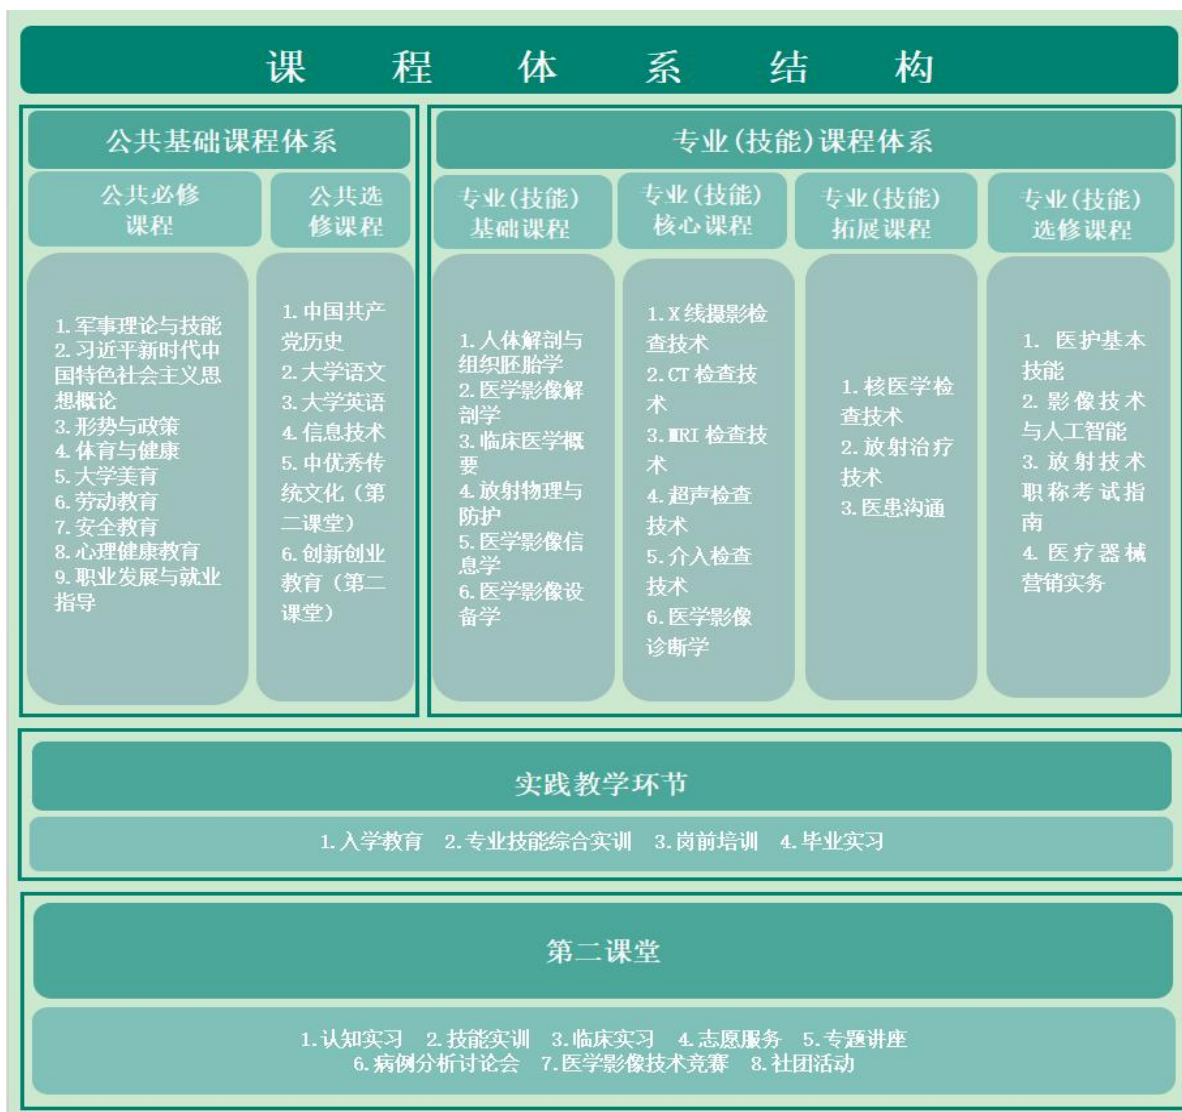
课 程 体 系 结 构

公共基础课程体系

公共必修课程

1. 军事理论与技能
2. 习近平新时代中国特色社会主义思想概论
3. 形势与政策
4. 体育与健康
5. 大学美育
6. 劳动教育
7. 安全教育
8. 心理健康教育
9. 职业发展与就业指导

公共选修课程

1. 中国共产党历史
2. 大学语文
3. 大学英语
4. 信息技术
5. 中优秀传统文化（第二课堂）
6. 创新创业教育（第二课堂）

专业(技能)课程体系

专业(技能)基础课程

1. 人体解剖与组织胚胎学
2. 医学影像解剖学
3. 临床医学概要
4. 放射物理与防护
5. 医学影像信息学
6. 医学影像设备学

专业(技能)核心课程

1. X 线摄影检查技术
2. CT 检查技术
3. MRI 检查技术
4. 超声检查技术
5. 介入检查技术
6. 医学影像诊断学

专业(技能)拓展课程

1. 核医学检查技术
2. 放射治疗技术
3. 医患沟通

专业(技能)选修课程

1. 医护基本技能
2. 影像技术与人工智能
3. 放射技术职称考试指南
4. 医疗器械营销实务

实践教学环节

1. 入学教育 2. 专业技能综合实训 3. 岗前培训 4. 毕业实习

第二课堂

1. 认知实习 2. 技能实训 3. 临床实习 4. 志愿服务 5. 专题讲座 6. 病例分析讨论会 7. 医学影像技术竞赛 8. 社团活动